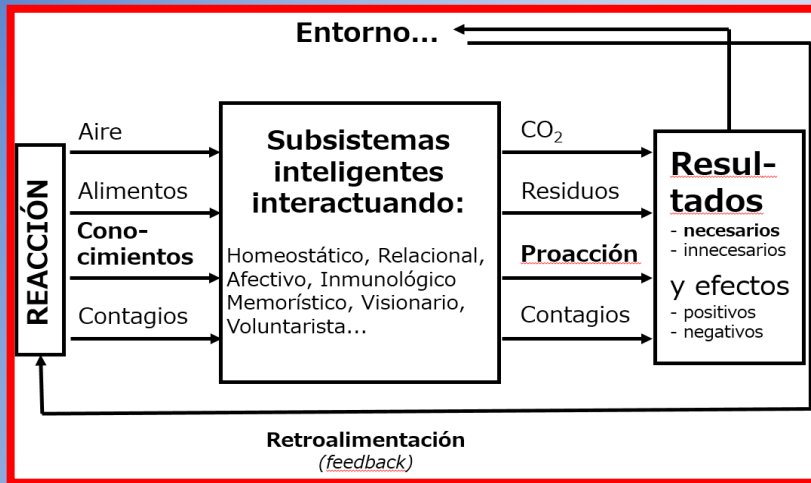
Entorno...

REACCIÓN

Aire

Alimentos

Conocimientos

Contagios

Subsistemas inteligentes interactuando:

Homeostático, Relacional, Afectivo, Inmunológico Memorístico, Visionario, Voluntarista...

$CO_2$

Residuos

Proacción

Contagios

Resultados
- necesarios
- innecesarios

y efectos
- positivos
- negativos

Retroalimentación
(feedback)